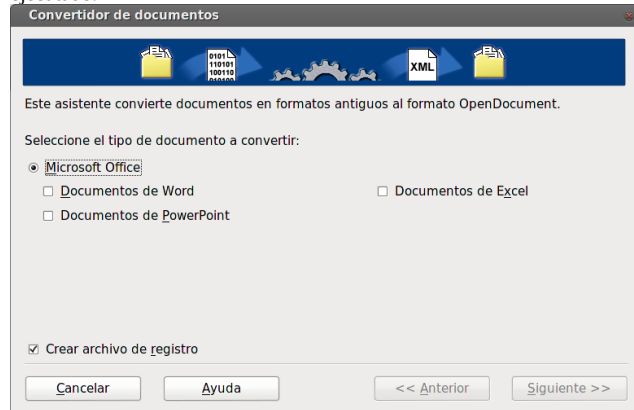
Convertidor de documentos

0101
110101
100110

XML

Este asistente convierte documentos en formatos antiguos al formato OpenDocument.

Seleccione el tipo de documento a convertir:

Microsoft Office

Documentos de Word

Documentos de Excel

Documentos de PowerPoint

Crear archivo de registro

Cancelar

Ayuda

<< Anterior

Siguiente >>